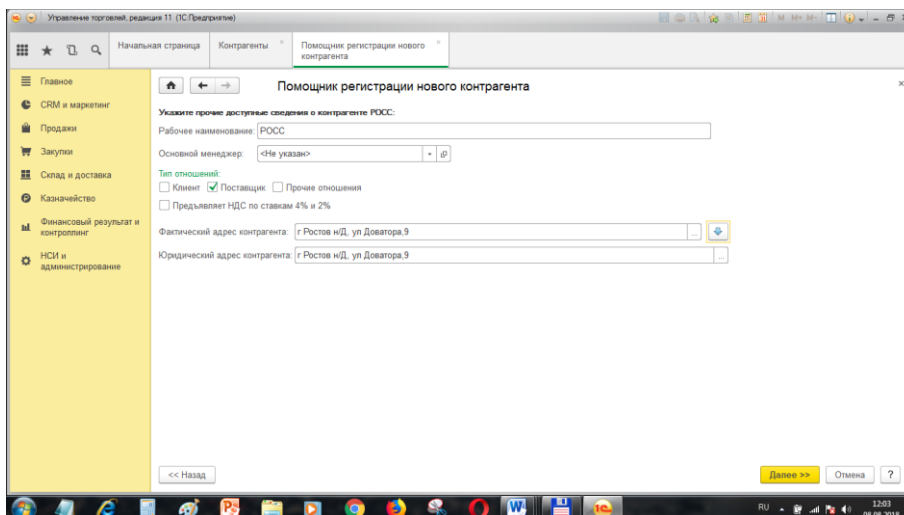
Управление торговлей, редакция 11 (1С:Предприятие)

Начальная страница | Контрагенты | Помощник регистрации нового контрагента

Главное
CRM и маркетинг
Продажи
Закупки
Склад и доставка
Казначейство
Финансовый результат и контроллинг
НСИ и администрирование

Помощник регистрации нового контрагента

Укажите прочие доступные сведения о контрагенте РОСС:

Рабочее наименование: РОСС

Основной менеджер: <Не указан>

Тип отношений:
Клиент Поставщик Прочие отношения

Предъявляет НДС по ставкам 4% и 2%

Фактический адрес контрагента: г Ростов н/Д, ул Доватора,9

Юридический адрес контрагента: г Ростов н/Д, ул Доватора,9

<< Назад

Далее >> Отмена ?

RU 12:03 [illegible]